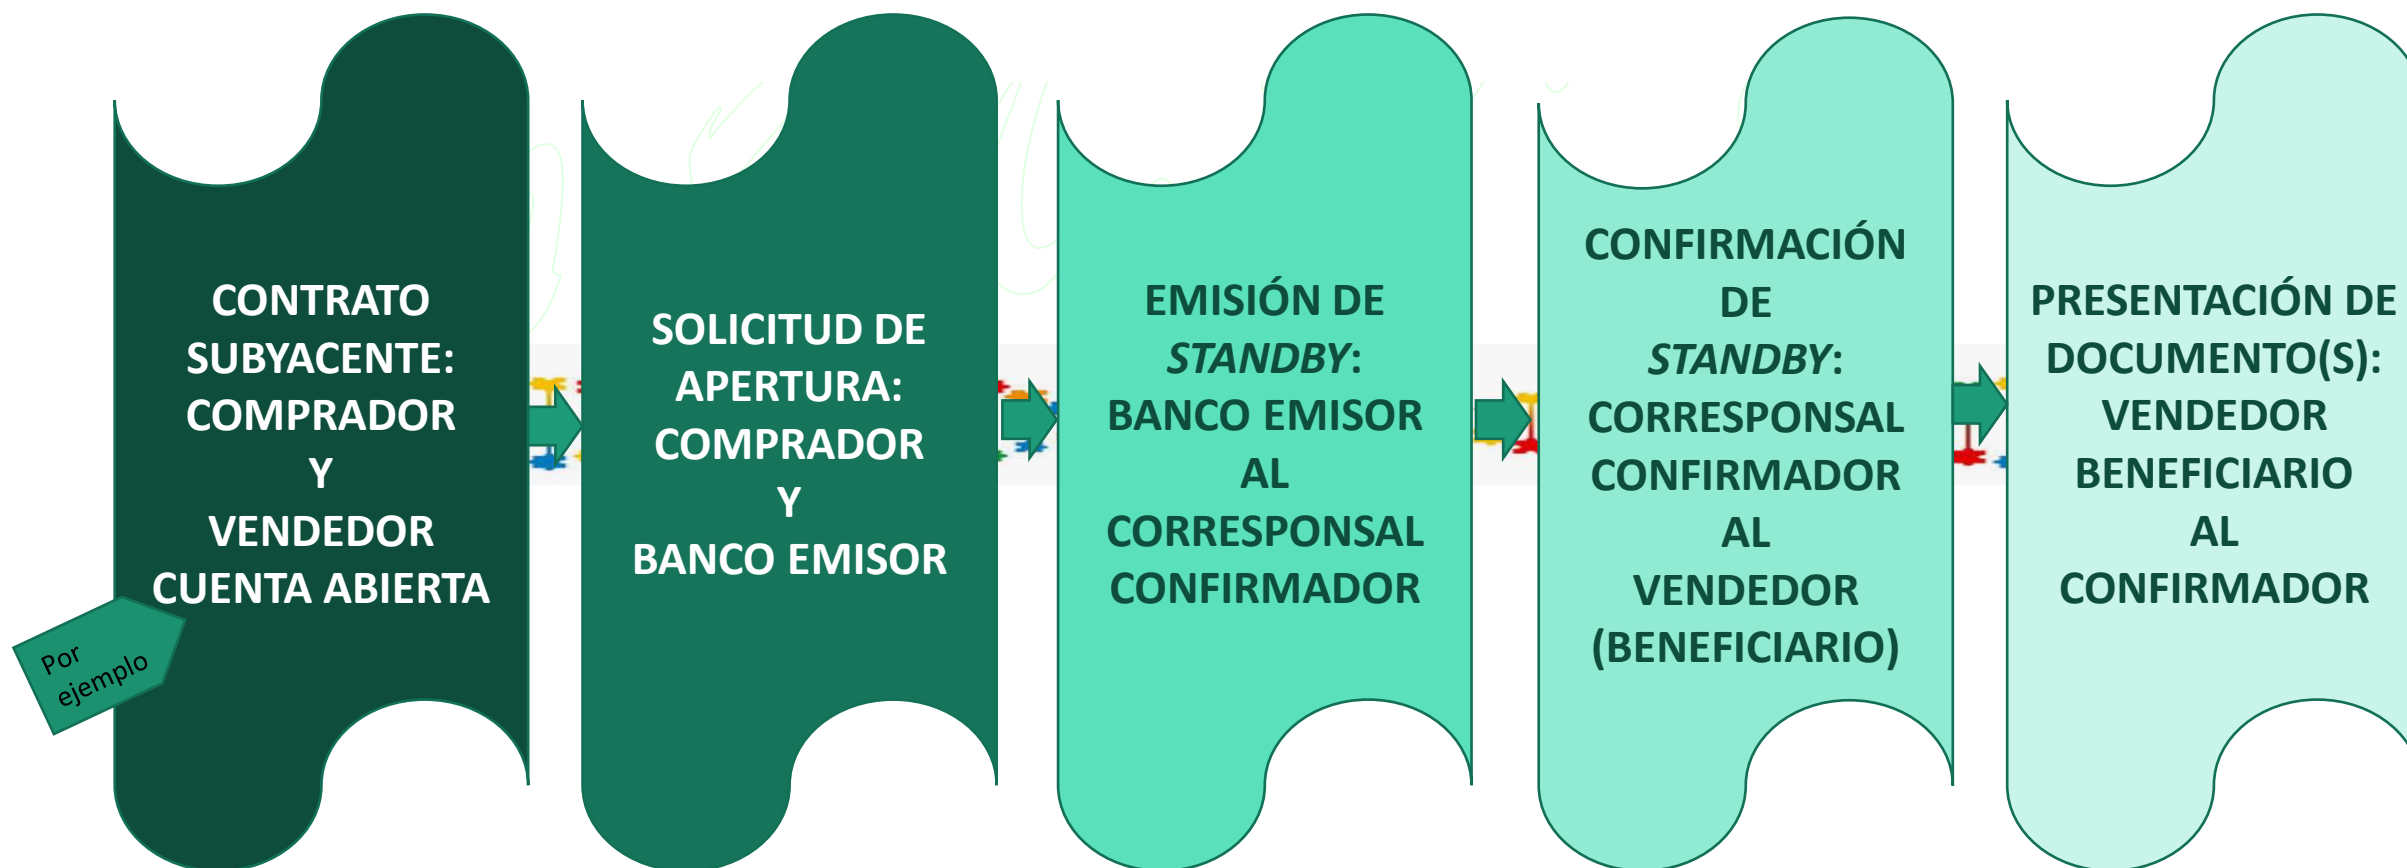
CONTRATO SUBYACENTE: COMPRADOR Y VENDEDOR CUENTA ABIERTA

Por ejemplo

SOLICITUD DE APERTURA: COMPRADOR Y BANCO EMISOR

EMISIÓN DE *STANDBY*: BANCO EMISOR AL CORRESPONSAL CONFIRMADOR

CONFIRMACIÓN DE *STANDBY*: CORRESPONSAL CONFIRMADOR AL VENDEDOR (BENEFICIARIO)

PRESENTACIÓN DE DOCUMENTO(S): VENDEDOR BENEFICIARIO AL CONFIRMADOR